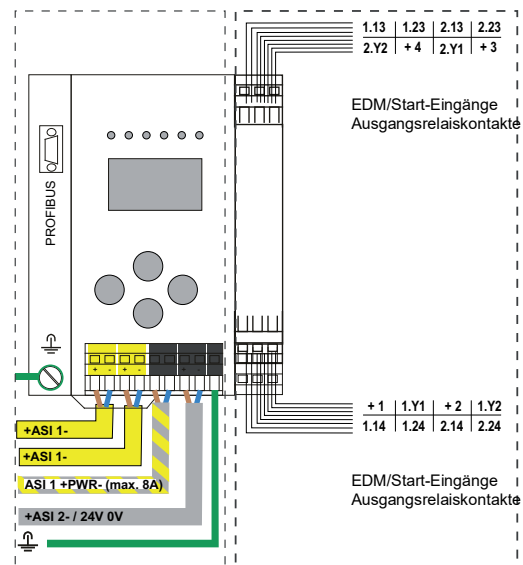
| 1.13 | 1.23 | 2.13 | 2.23 |
|---|---|---|---|
| 2.Y2 | + 4 | 2.Y1 | + 3 |

EDM/Start-Eingänge
Ausgangsrelaiskontakte

PROFIBUS

+ - + -

| + 1 | 1.Y1 | + 2 | 1.Y2 |
|---|---|---|---|
| 1.14 | 1.24 | 2.14 | 2.24 |

+ASI 1-

+ASI 1-

ASI 1 +PWR- (max. 8A)

+ASI 2- / 24V 0V

EDM/Start-Eingänge
Ausgangsrelaiskontakte